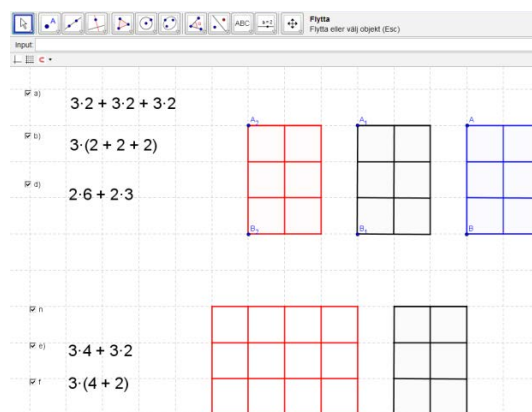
ABC
a=2
Flytta
Flytta eller välj objekt (Esc)
Input:

a)
$3 \cdot 2 + 3 \cdot 2 + 3 \cdot 2$

b)
$3 \cdot (2 + 2 + 2)$

d)
$2 \cdot 6 + 2 \cdot 3$

$A_1$
$B_1$
$A_2$
$B_2$
A
B

n

e)
$3 \cdot 4 + 3 \cdot 2$

f
$3 \cdot (4 + 2)$